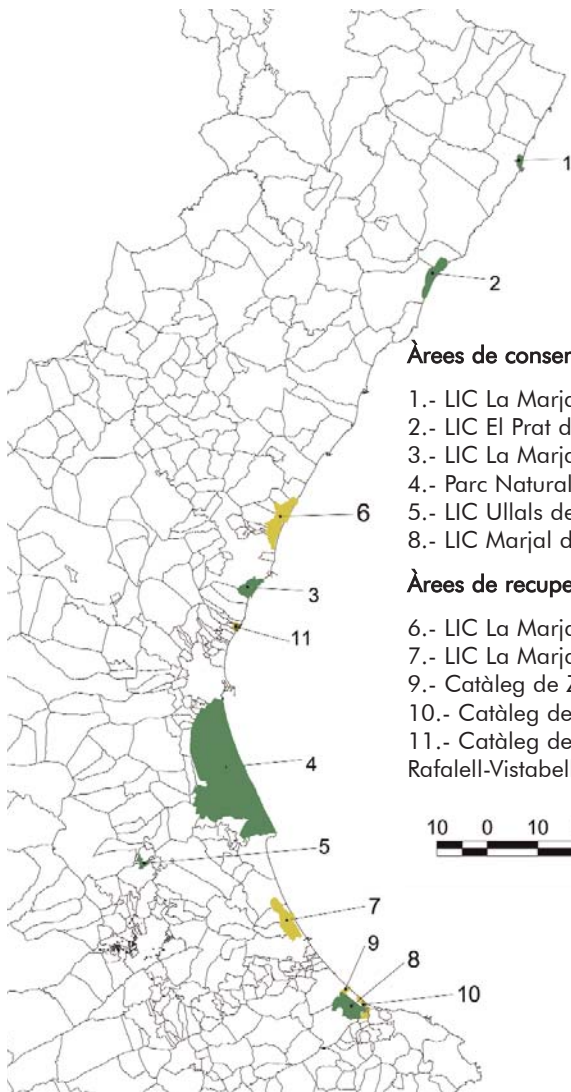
1

2

Àrees de conser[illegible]

1.- LIC La Marja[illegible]
2.- LIC El Prat d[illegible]
3.- LIC La Marja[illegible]
4.- Parc Natural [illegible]
5.- LIC Ullals de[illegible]
8.- LIC Marjal d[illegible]

Àrees de recupe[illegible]

6.- LIC La Marja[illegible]
7.- LIC La Marja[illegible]
9.- Catàleg de Z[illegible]
10.- Catàleg de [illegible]
11.- Catàleg de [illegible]
Rafalell-Vistabel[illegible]

10 0 10

6

3

11

4

5

7

9

8

10